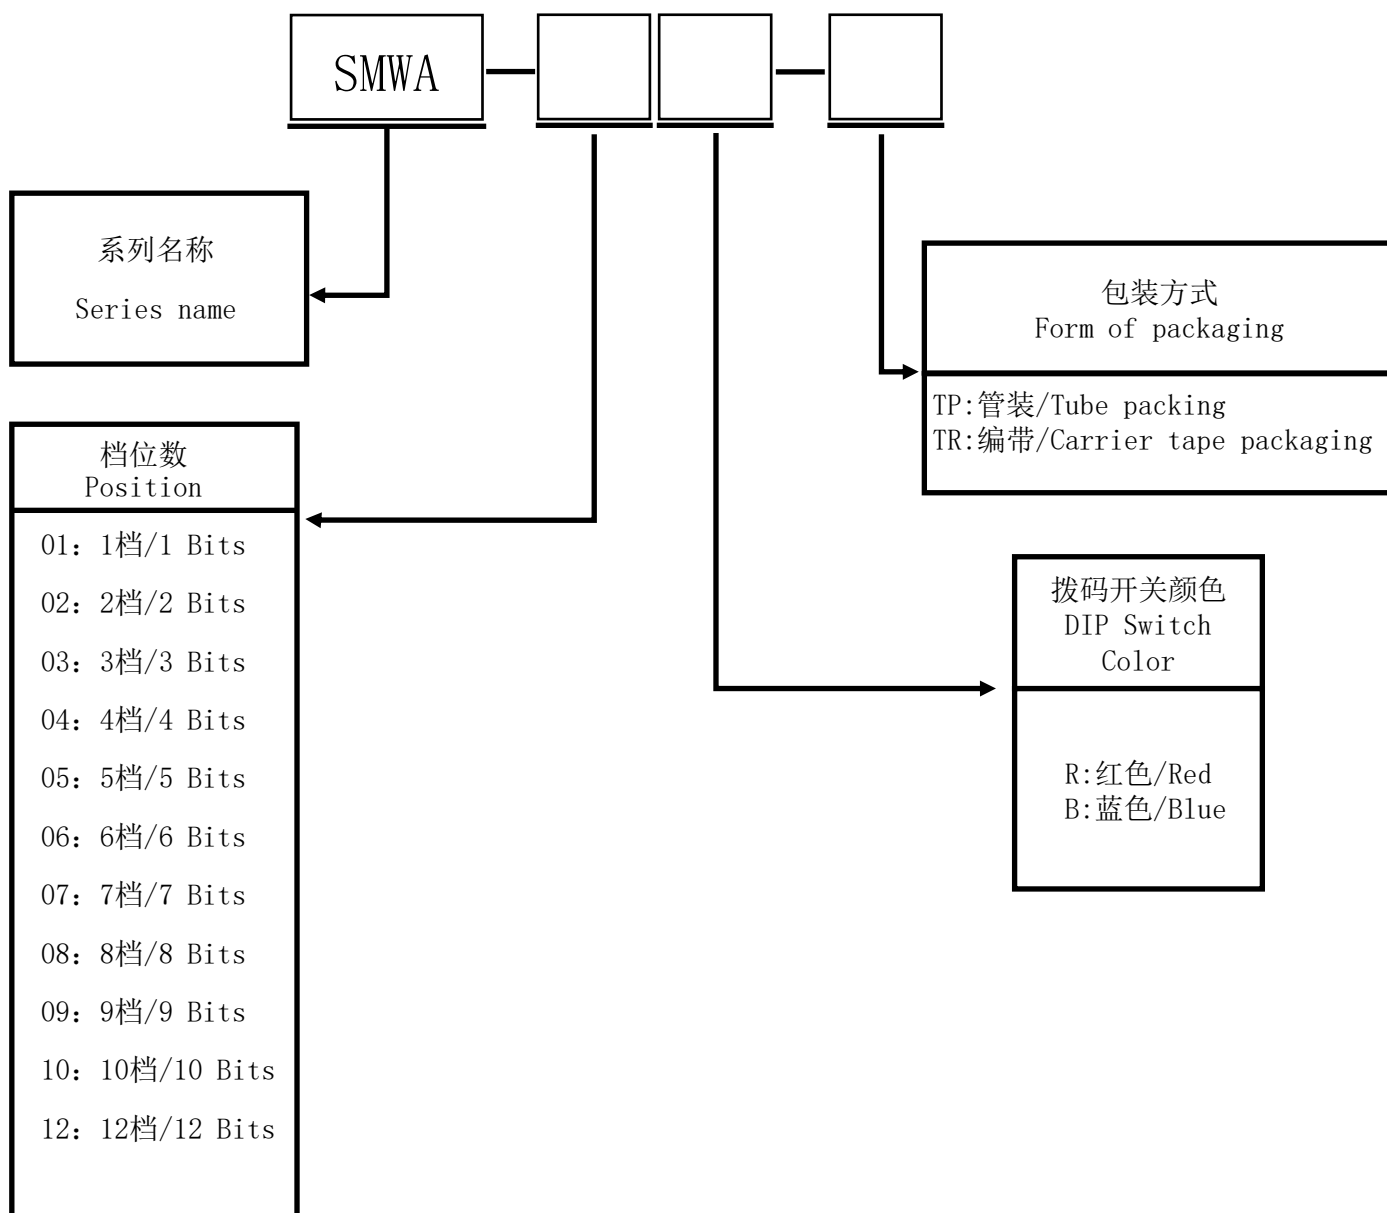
SMWA

系列名称
Series name

包装方式
Form of packaging

TP:管装/Tube packing
TR:编带/Carrier tape packaging

档位数
Position

01：1档/1 Bits
02：2档/2 Bits
03：3档/3 Bits
04：4档/4 Bits
05：5档/5 Bits
06：6档/6 Bits
07：7档/7 Bits
08：8档/8 Bits
09：9档/9 Bits
10：10档/10 Bits
12：12档/12 Bits

拨码开关颜色
DIP Switch
Color

R:红色/Red
B:蓝色/Blue